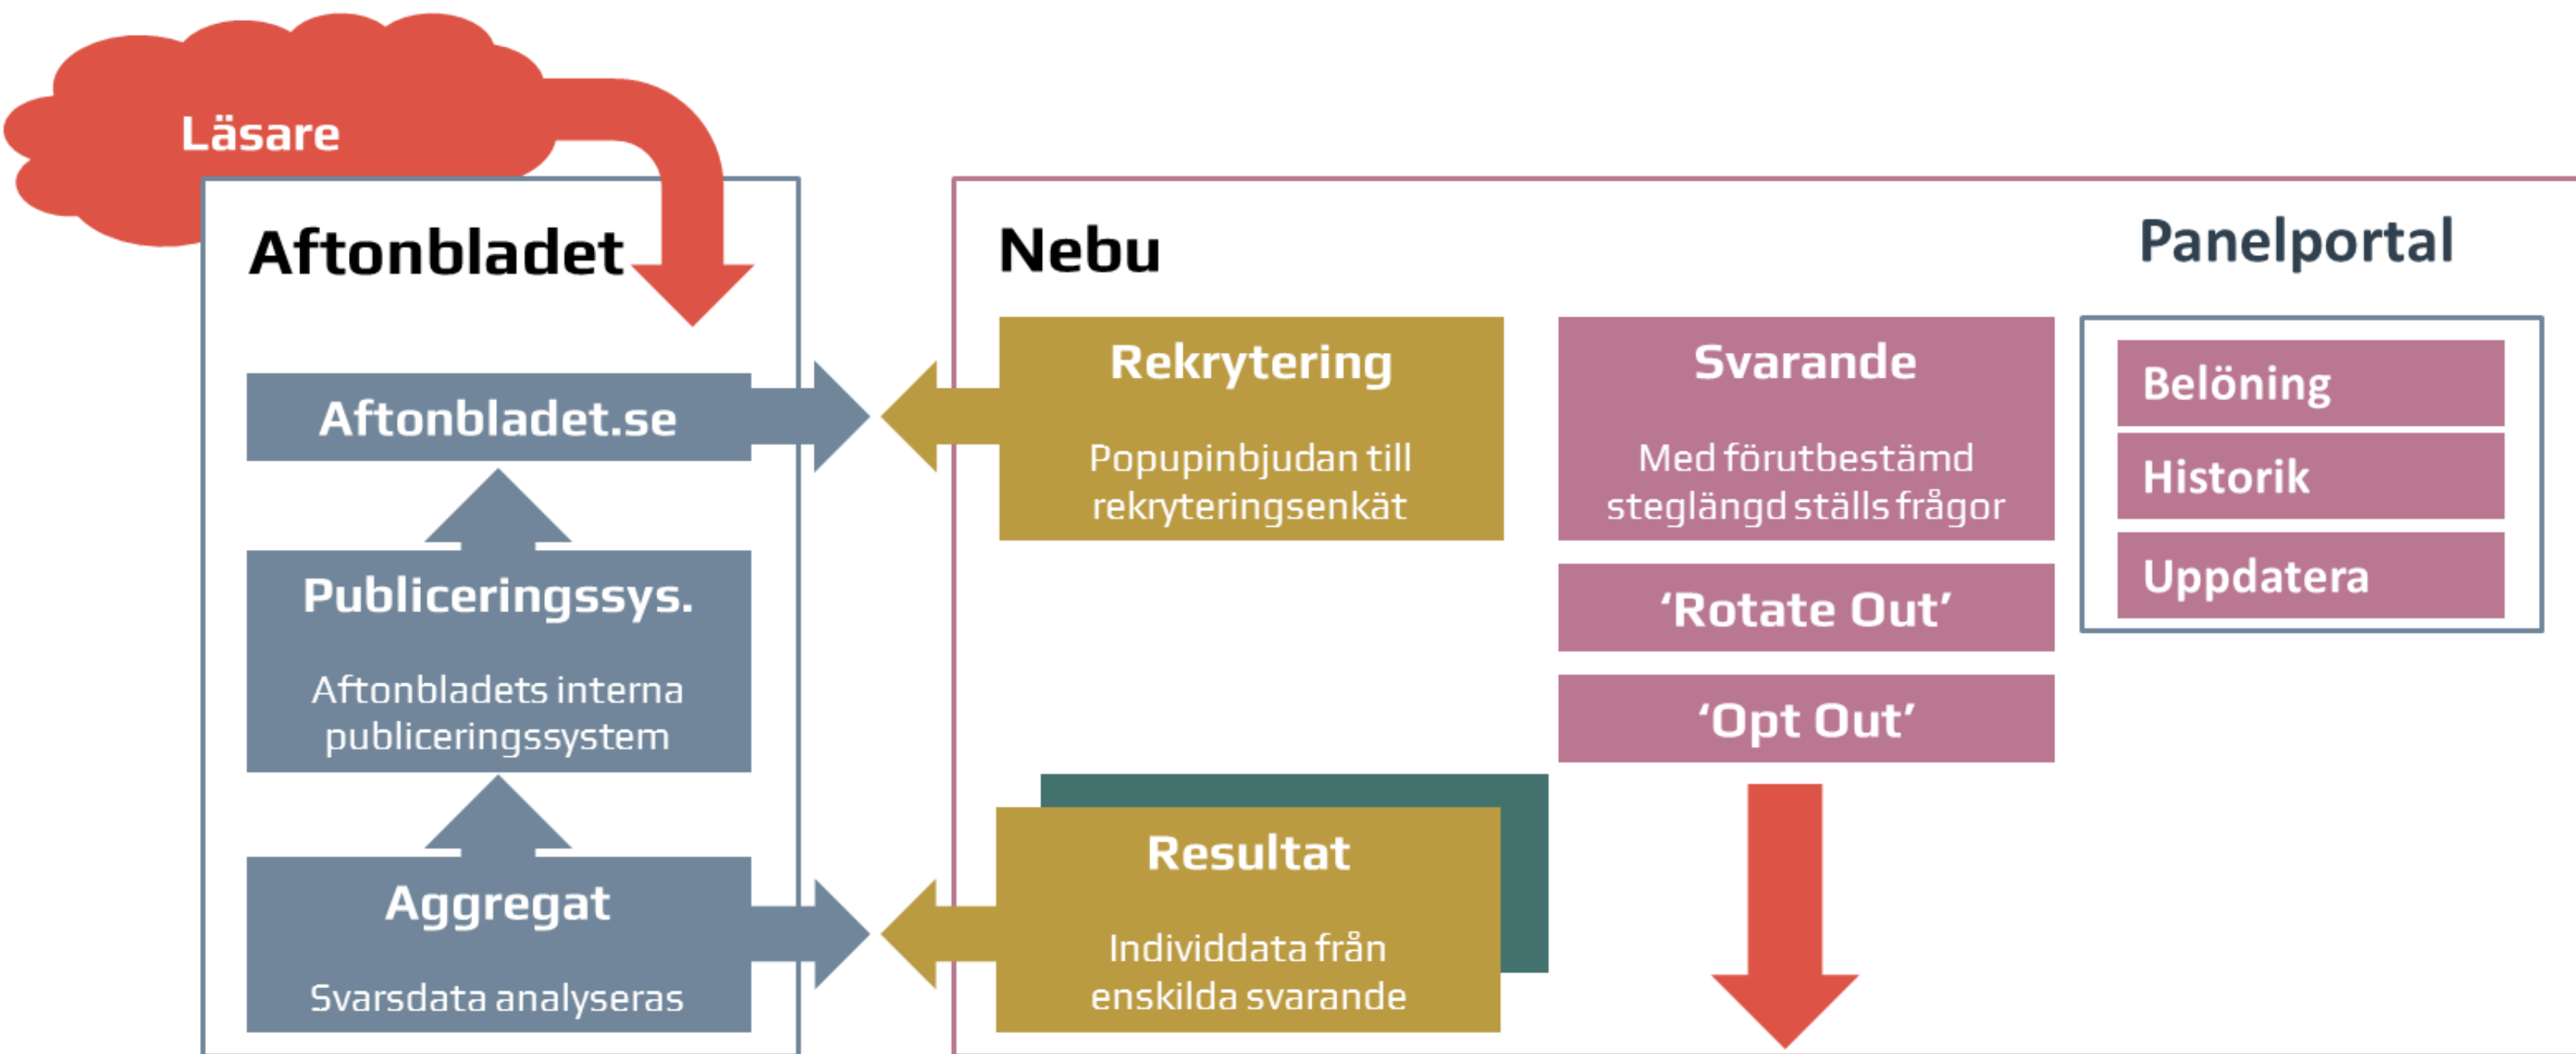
Läsare

Aftonbladet

Aftonbladet.se

Publiceringssys.

Aftonbladets interna publiceringssystem

Aggregat

Svarsdata analyseras

Nebu

Rekrytering

Popupinbjudan till rekryteringsenkät

Svarande

Med förutbestämd steglängd ställs frågor

'Rotate Out'

'Opt Out'

Resultat

Individdata från enskilda svarande

Panelportal

Belöning

Historik

Uppdatera